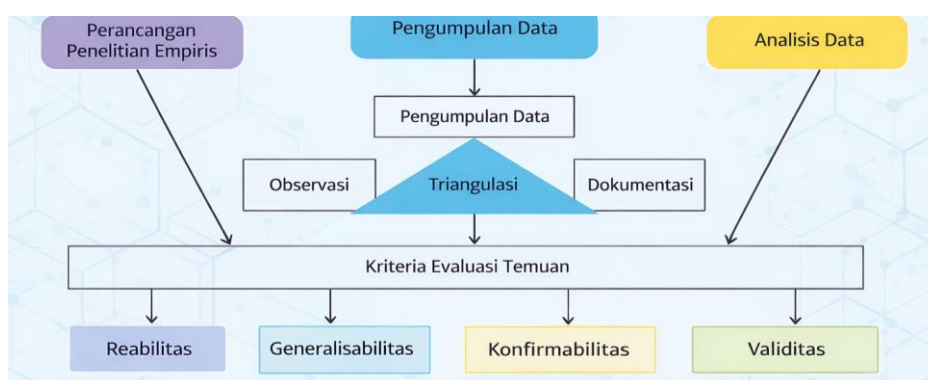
Perancangan Penelitian Empiris

Pengumpulan Data

Analisis Data

Pengumpulan Data

Observasi

Triangulasi

Dokumentasi

Kriteria Evaluasi Temuan

Reabilitas

Generalisabilitas

Konfirmabilitas

Validitas